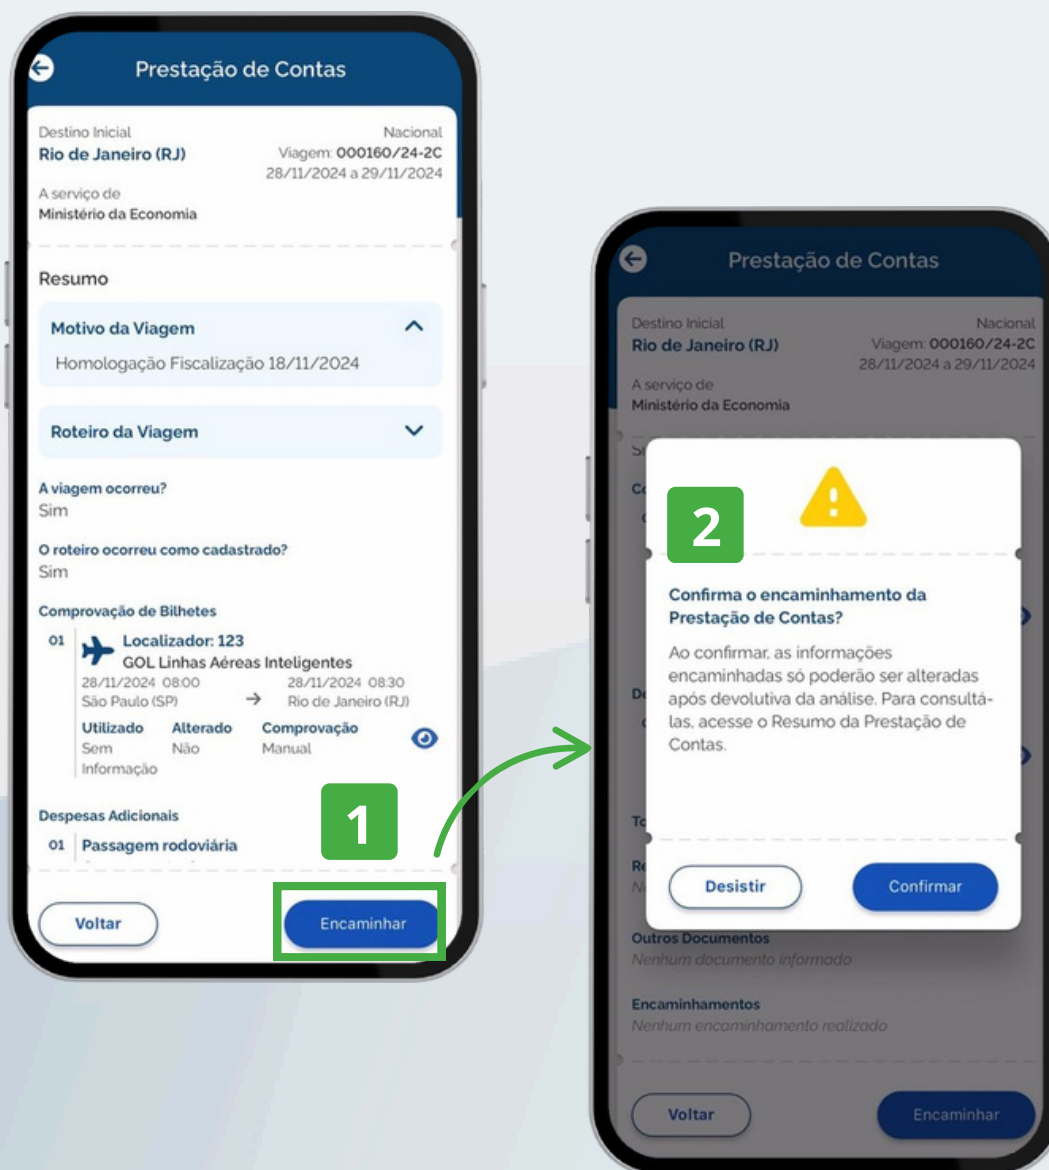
Prestação de Contas

Destino Inicial
Rio de Janeiro (RJ)
Nacional
Viagem: 000160/24-2C
28/11/2024 a 29/11/2024
A serviço de
Ministério da Economia

Resumo

Motivo da Viagem
Homologação Fiscalização 18/11/2024

Roteiro da Viagem

A viagem ocorreu?
Sim

O roteiro ocorreu como cadastrado?
Sim

Comprovação de Bilhetes
01 Localizador: 123
GOL Linhas Aéreas Inteligentes
28/11/2024 08:00
São Paulo (SP)
28/11/2024 08:30
Rio de Janeiro (RJ)
Utilizado
Sem Informação
Alterado
Não
Comprovação
Manual

Despesas Adicionais
01 Passagem rodoviária

1

Voltar
Encaminhar

Prestação de Contas

Destino Inicial
Rio de Janeiro (RJ)
Nacional
Viagem: 000160/24-2C
28/11/2024 a 29/11/2024
A serviço de
Ministério da Economia

2

Confirma o encaminhamento da Prestação de Contas?
Ao confirmar, as informações encaminhadas só poderão ser alteradas após devolutiva da análise. Para consultá-las, acesse o Resumo da Prestação de Contas.

Desistir
Confirmar

Outros Documentos
Nenhum documento informado

Encaminhamentos
Nenhum encaminhamento realizado

Voltar
Encaminhar